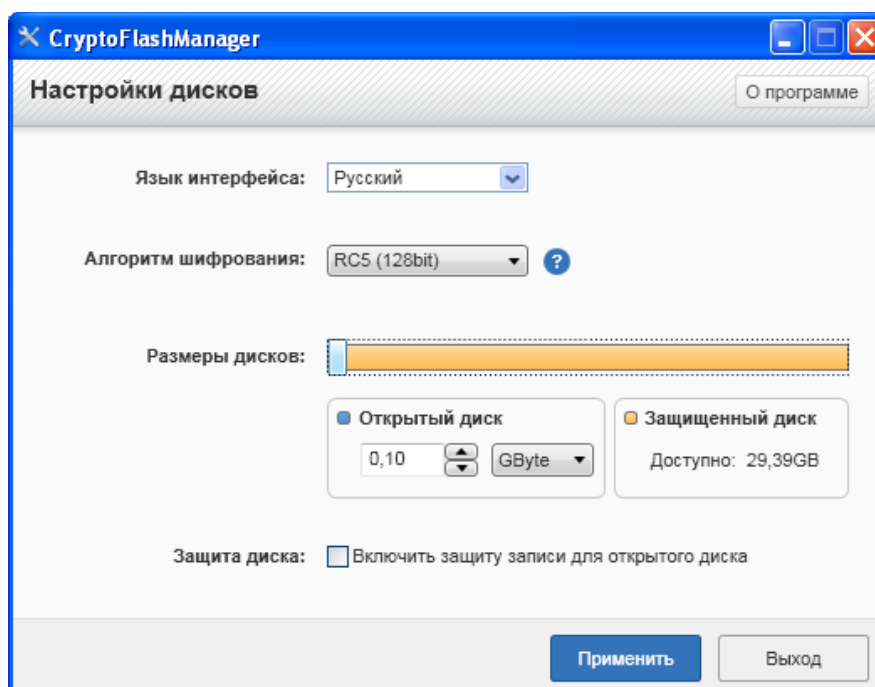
CryptoFlashManager

Настройки дисков

О программе

Язык интерфейса: Русский

Алгоритм шифрования: RC5 (128bit) ?

Размеры дисков:

Открытый диск
0,10 GByte

Защищенный диск
Доступно: 29,39GB

Защита диска: Включить защиту записи для открытого диска

Применить

Выход